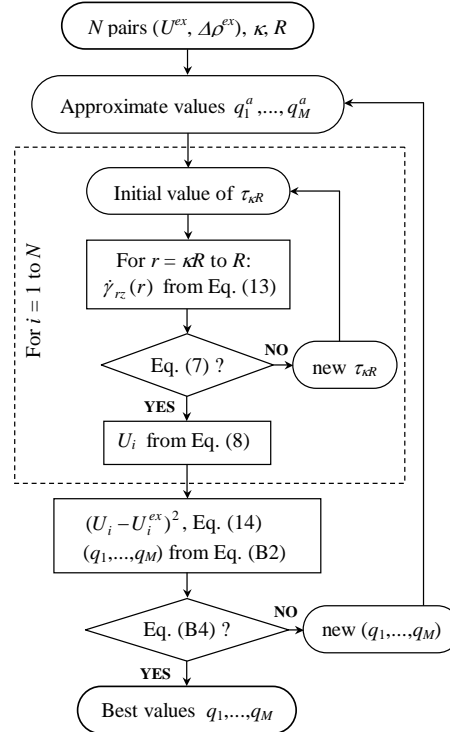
$N$ pairs $(U^{ex}, \Delta\rho^{ex})$, $\kappa$, $R$

Approximate values $q_1^a, ..., q_M^a$

For $i = 1$ to $N$

Initial value of $\tau_{\kappa R}$

For $r = \kappa R$ to $R$:
$\dot{\gamma}_{rz}(r)$ from Eq. (13)

Eq. (7) ?

NO

new $\tau_{\kappa R}$

YES

$U_i$ from Eq. (8)

$(U_i - U_i^{ex})^2$, Eq. (14)
$(q_1,...,q_M)$ from Eq. (B2)

Eq. (B4) ?

NO

new $(q_1,...,q_M)$

YES

Best values $q_1,...,q_M$